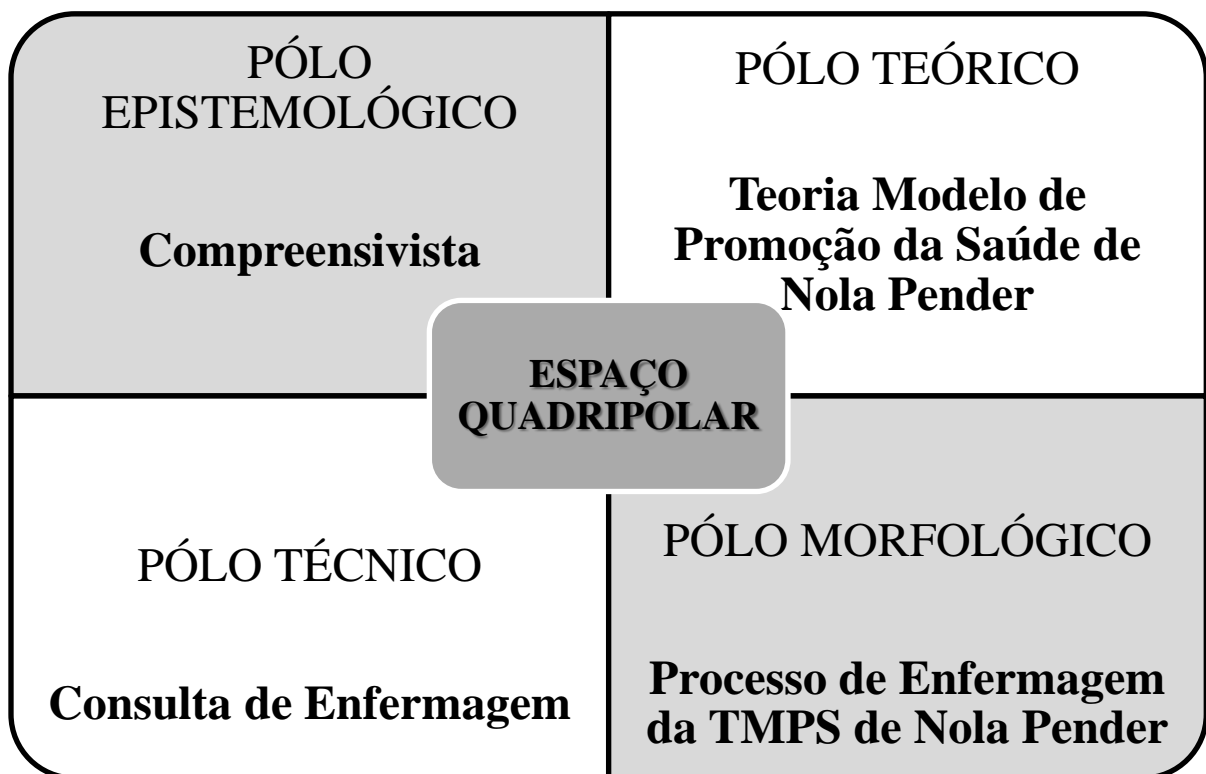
PÓLO EPISTEMOLÓGICO

Compreensivista

PÓLO TEÓRICO

Teoria Modelo de Promoção da Saúde de Nola Pender

ESPAÇO QUADRIPOLAR

PÓLO TÉCNICO

Consulta de Enfermagem

PÓLO MORFOLÓGICO

Processo de Enfermagem da TMPS de Nola Pender